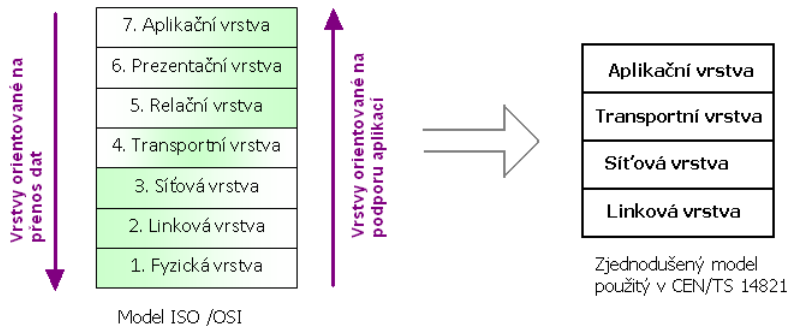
Vrstvy orientované na přenos dat

| 7. Aplikační vrstva |
|---|
| 6. Prezentační vrstva |
| 5. Relační vrstva |
| 4. Transportní vrstva |
| 3. Síťová vrstva |
| 2. Linková vrstva |
| 1. Fyzická vrstva |

Model ISO /OSI

Vrstvy orientované na podporu aplikací

| Aplikační vrstva |
|---|
| Transportní vrstva |
| Síťová vrstva |
| Linková vrstva |

Zjednodušený model použitý v CEN/TS 14821